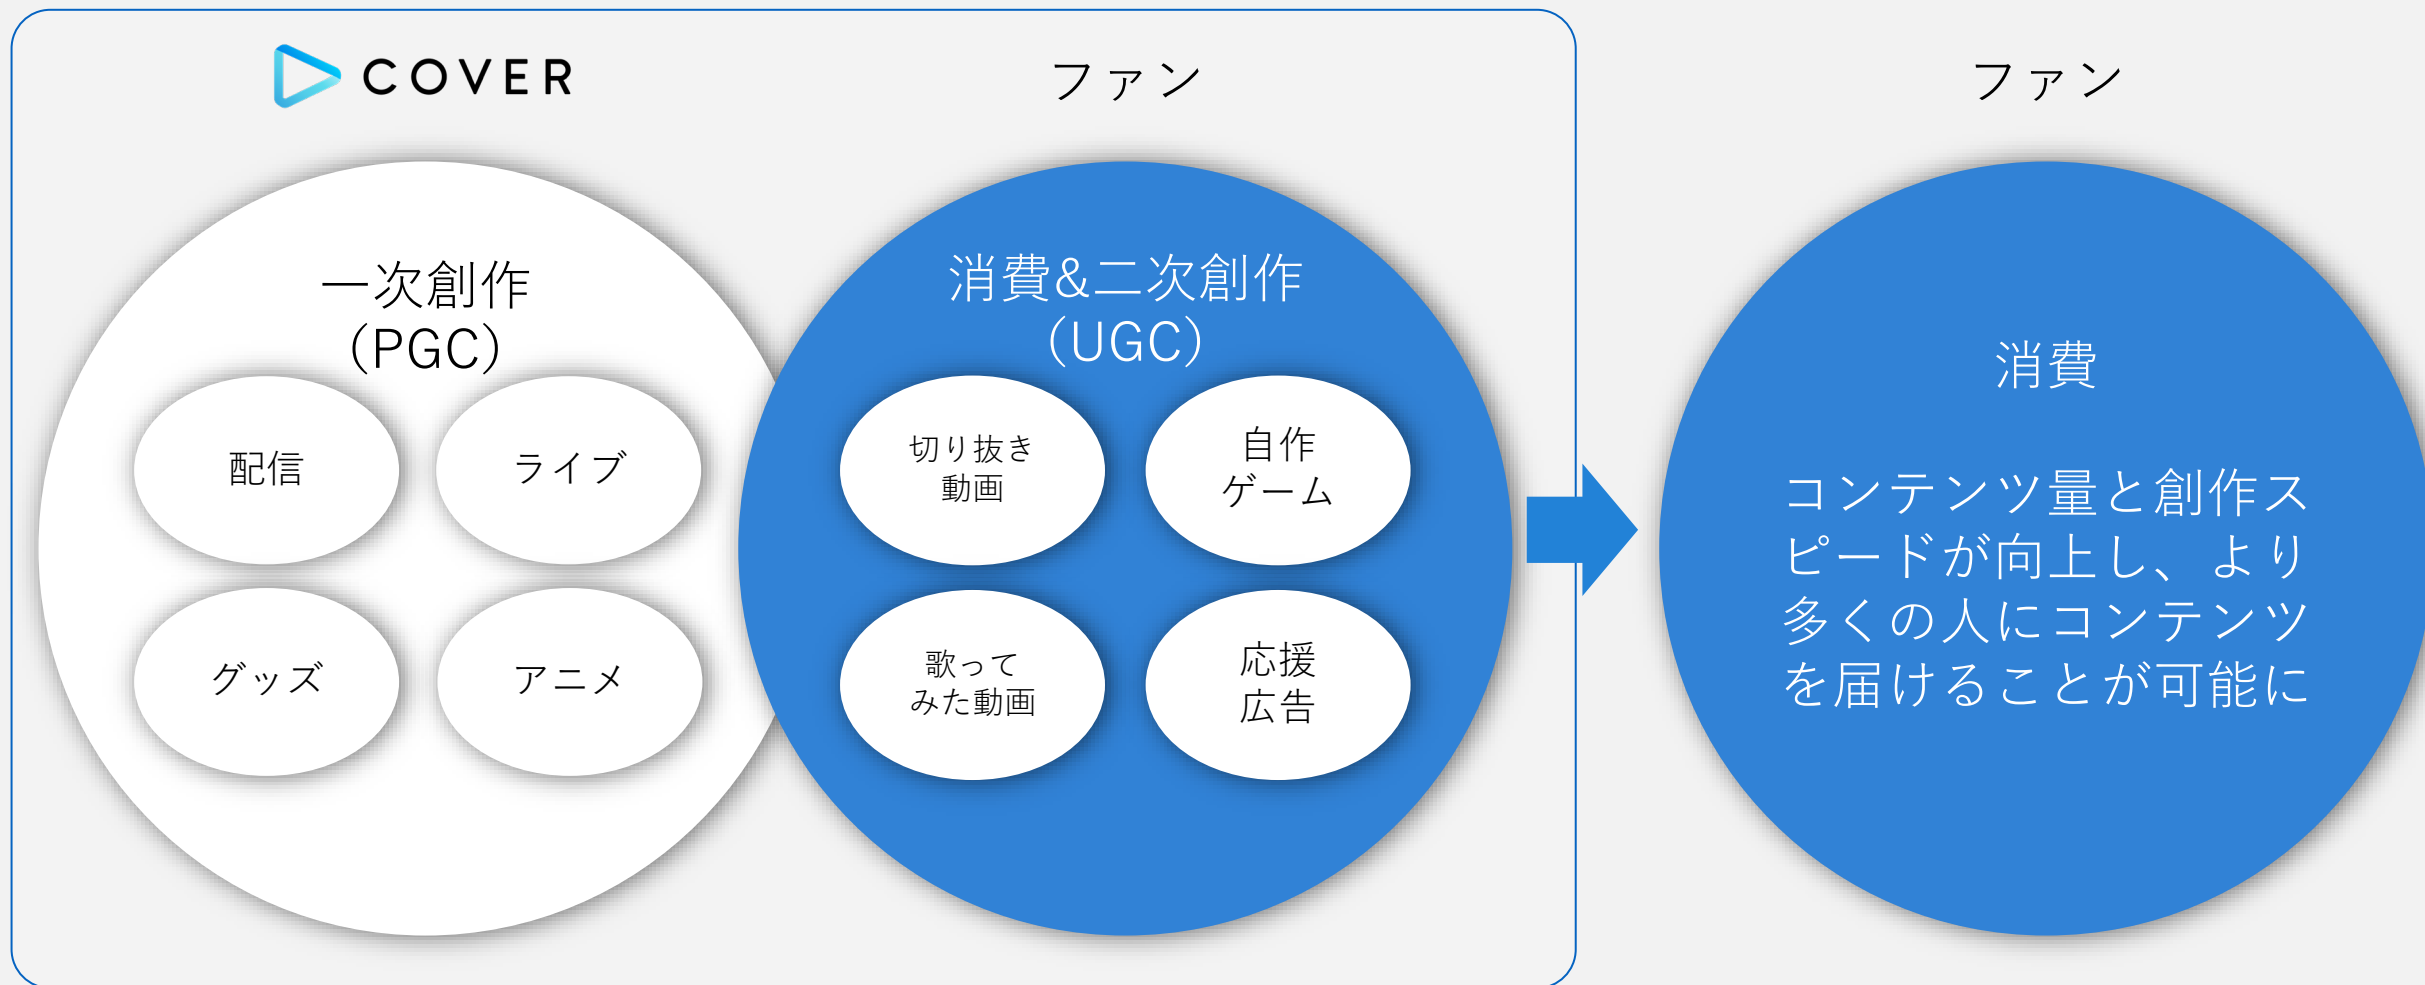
COVER

一次創作
(PGC)

配信

ライブ

グッズ

アニメ

ファン

消費&二次創作
(UGC)

切り抜き
動画

自作
ゲーム

歌って
みた動画

応援
広告

ファン

消費

コンテンツ量と創作スピードが向上し、より多くの人にコンテンツを届けることが可能に